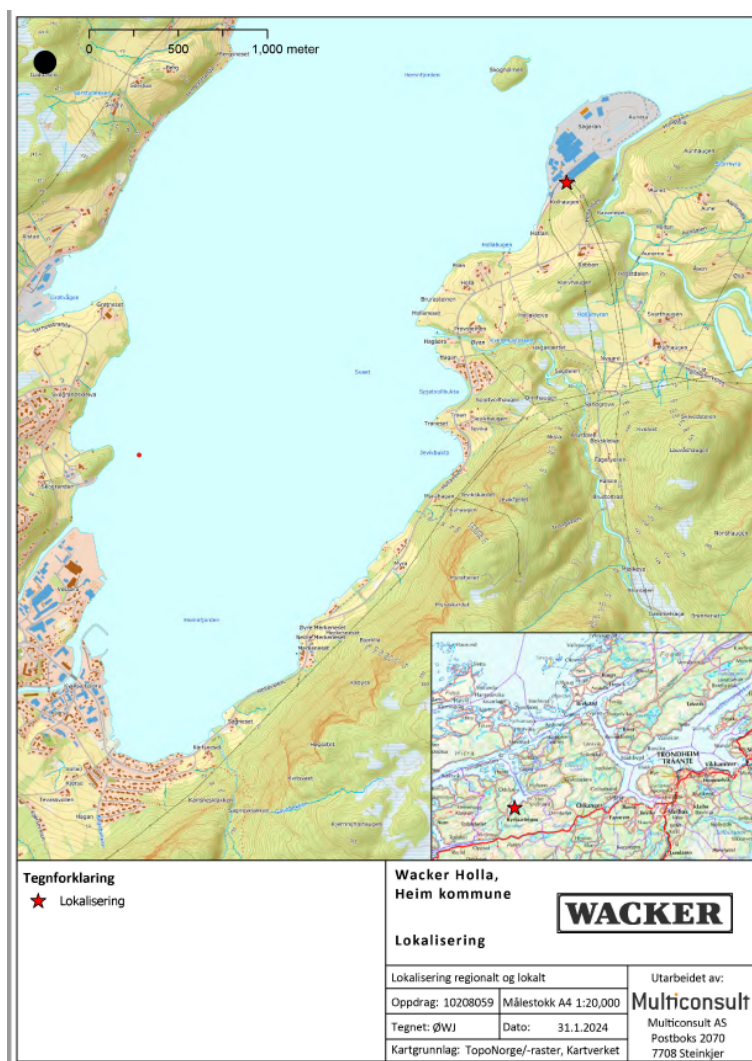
0 500 1,000 meter

Svaet

Sagaran

Holla

Trondheim

Tegnforklaring

Lokalisering

Wacker Holla, Heim kommune

WACKER

Lokalisering

Lokalisering regionalt og lokalt

Utarbeidet av:

Oppdrag: 10208059

Målestokk A4 1:20,000

Multiconsult

Tegnet: ØWJ

Dato: 31.1.2024

Multiconsult AS
Postboks 2070
7708 Steinkjer

Kartgrunnlag: TopoNorge/-raster, Kartverket